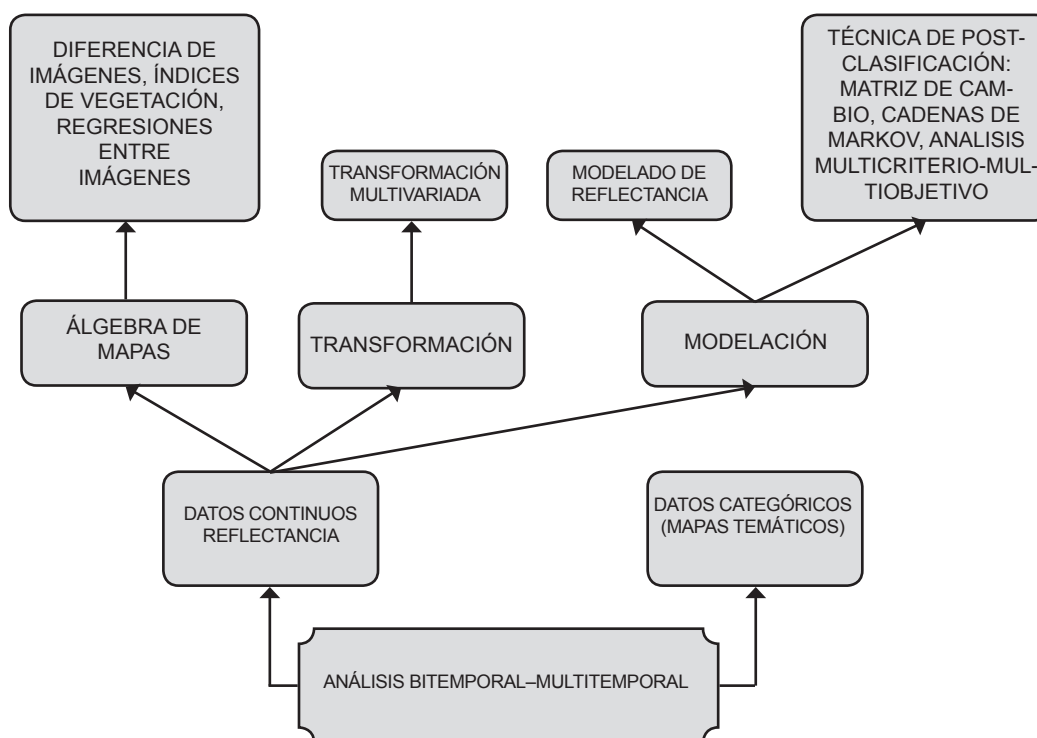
DIFERENCIA DE IMÁGENES, ÍNDICES DE VEGETACIÓN, REGRESIONES ENTRE IMÁGENES

TRANSFORMACIÓN MULTIVARIADA

MODELADO DE REFLECTANCIA

TÉCNICA DE POST-CLASIFICACIÓN: MATRIZ DE CAMBIO, CADENAS DE MARKOV, ANALISIS MULTICRITERIO-MULTIOBJETIVO

ÁLGEBRA DE MAPAS

TRANSFORMACIÓN

MODELACIÓN

DATOS CONTINUOS REFLECTANCIA

DATOS CATEGÓRICOS (MAPAS TEMÁTICOS)

ANÁLISIS BITEMPORAL–MULTITEMPORAL